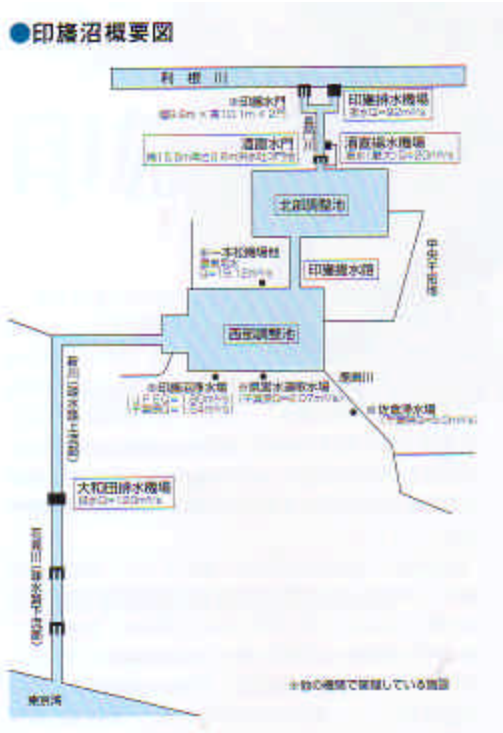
●印旛沼概要図

利根川

※印旛水門
幅9.0m × 高10.1m × 2門

印旛排水機場
最大Q=92m³/s

長門川

酒直水門
幅15.5m × 高8.8m × 2門

酒直揚水機場
最大計画ポンプQ=20m³/s

北印旛沼

中央干拓地

印旛捷水路

※一本松揚排水機場
最大Q=15.12m³/s

西印旛沼

鹿島川

※印旛沼浄水場
(上下水 Q=1.80m³/s)
(千葉県 Q=1.54m³/s)

※県営水道柏井浄水場
(千葉県Q=2.07m³/s)

※北総浄水場
(千葉県Q=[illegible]m³/s)

新川(印旛放水路上流部)

大和田排水機場
最大Q=120m³/s

花見川(印旛放水路下流部)

東京湾

※印は他の機関で管理している施設